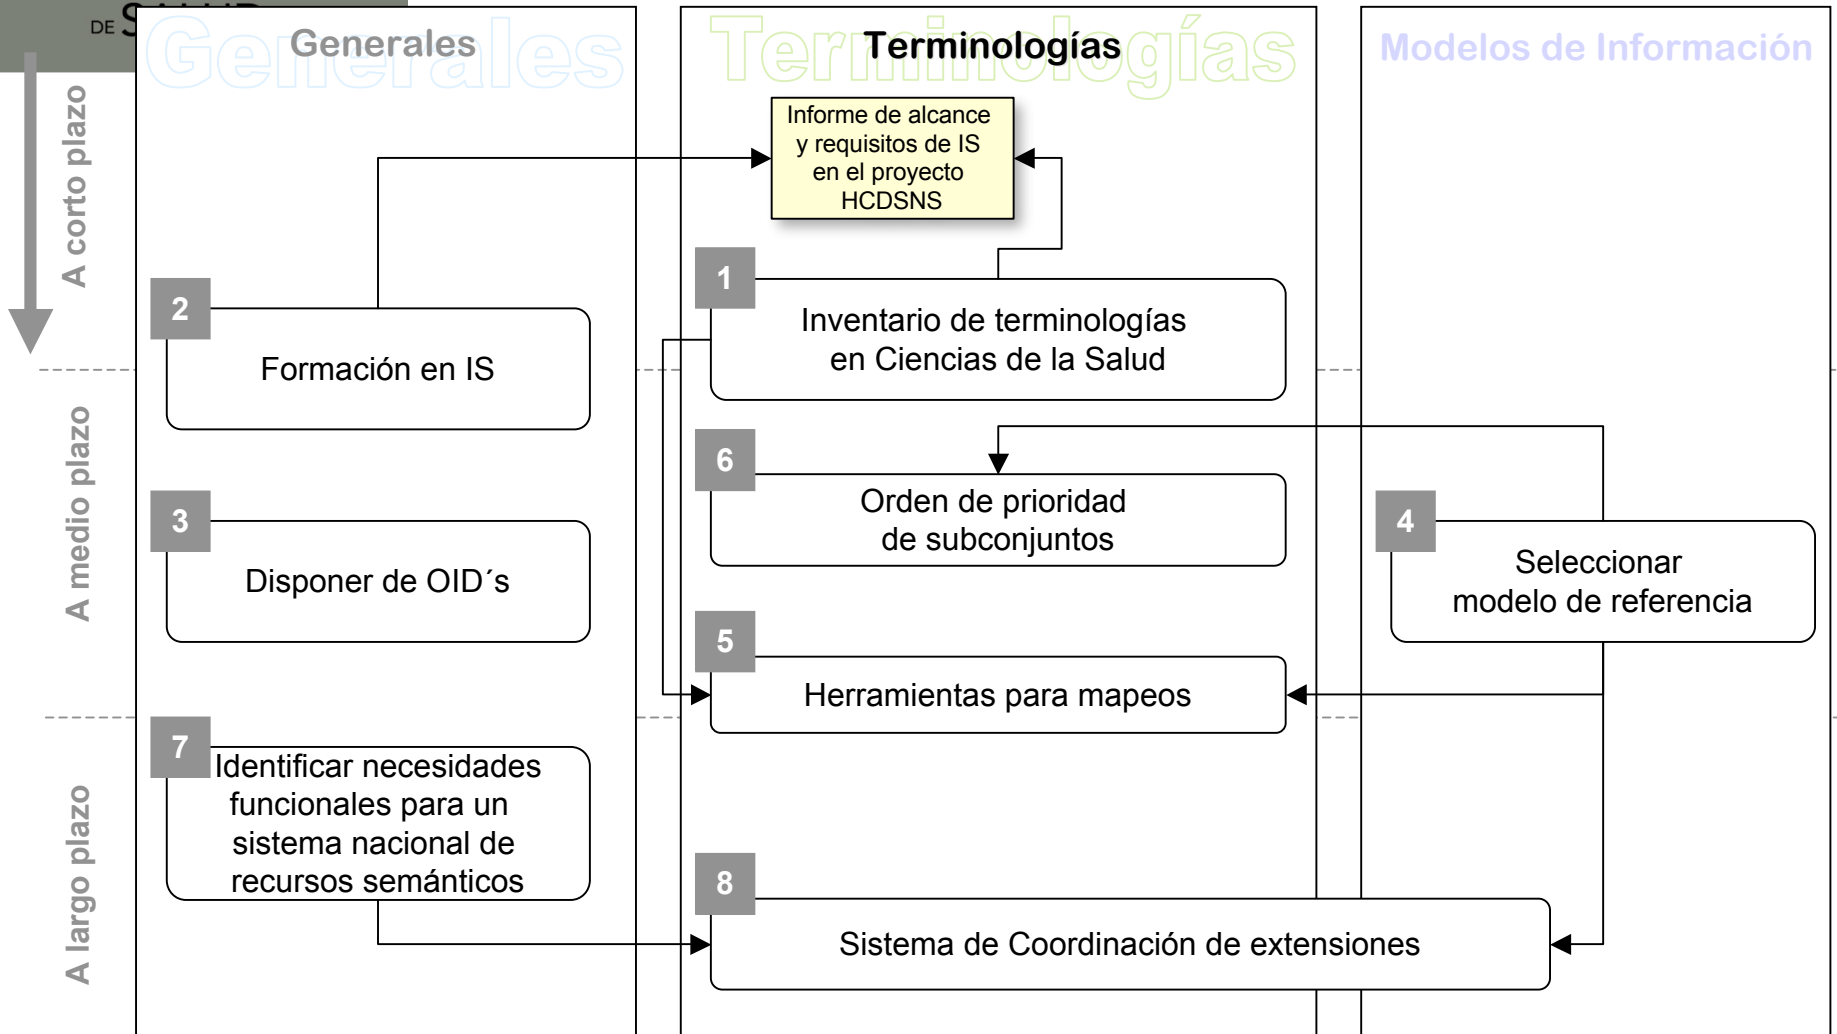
DE S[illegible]

Generales Generales

Terminologías Terminologías

Modelos de Información

A corto plazo

A medio plazo

A largo plazo

Informe de alcance y requisitos de IS en el proyecto HCDSNS

1
Inventario de terminologías en Ciencias de la Salud

2
Formación en IS

6
Orden de prioridad de subconjuntos

3
Disponer de OID´s

4
Seleccionar modelo de referencia

5
Herramientas para mapeos

7
Identificar necesidades funcionales para un sistema nacional de recursos semánticos

8
Sistema de Coordinación de extensiones